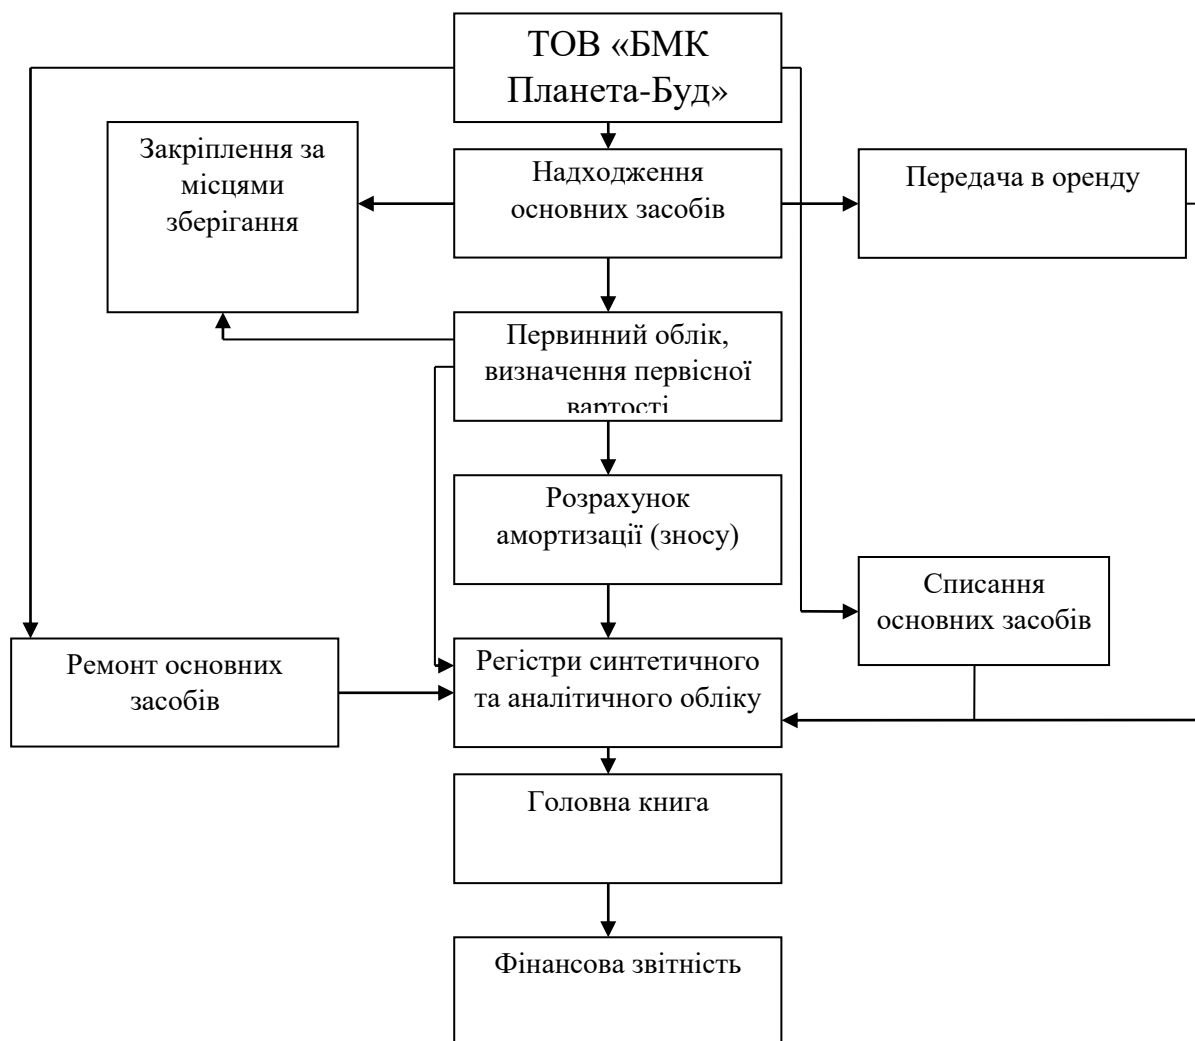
ТОВ «БМК Планета-Буд»

Закріплення за місцями зберігання

Надходження основних засобів

Передача в оренду

Первинний облік, визначення первісної вартості

Розрахунок амортизації (зносу)

Списання основних засобів

Ремонт основних засобів

Регістри синтетичного та аналітичного обліку

Головна книга

Фінансова звітність